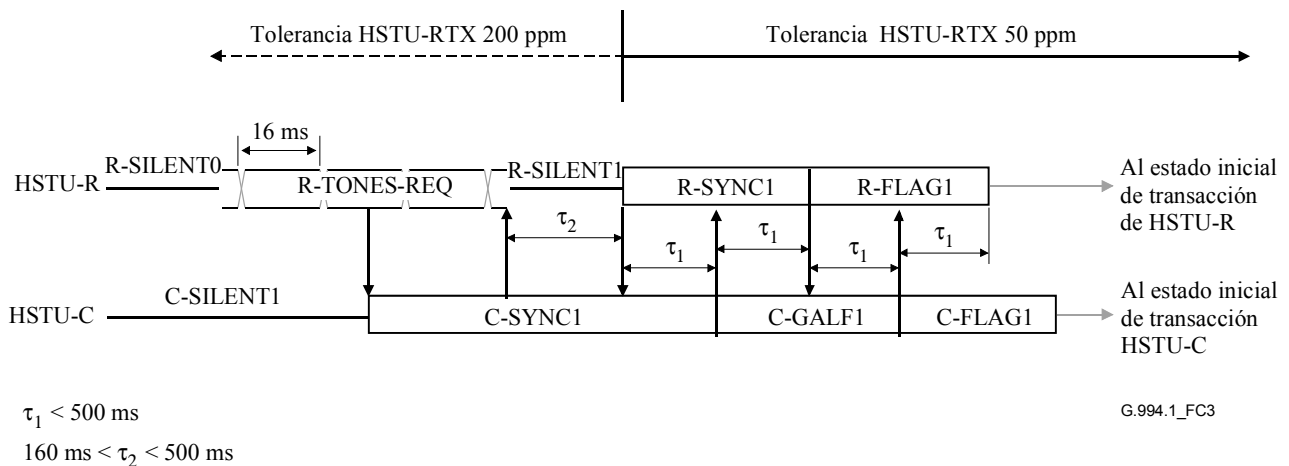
Tolerancia HSTU-RTX 200 ppm

Tolerancia HSTU-RTX 50 ppm

16 ms

HSTU-R

R-SILENT0

R-TONES-REQ

R-SILENT1

R-SYNC1

R-FLAG1

Al estado inicial de transacción de HSTU-R

$\tau_2$

$\tau_1$

$\tau_1$

$\tau_1$

$\tau_1$

HSTU-C

C-SILENT1

C-SYNC1

C-GALF1

C-FLAG1

Al estado inicial de transacción HSTU-C

$\tau_1 < 500$ ms

$160$ ms $< \tau_2 < 500$ ms

G.994.1_FC3